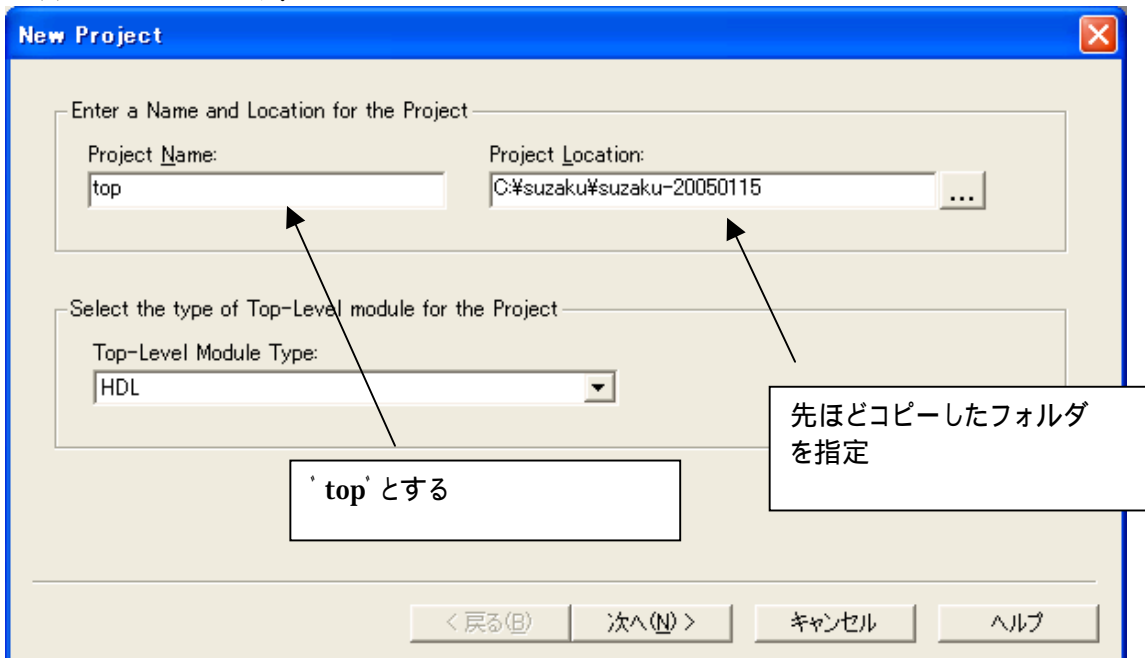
New Project

Enter a Name and Location for the Project

Project Name:
top

Project Location:
C:¥suzaku¥suzaku-20050115
...

Select the type of Top-Level module for the Project

Top-Level Module Type:
HDL

先ほどコピーしたフォルダを指定

' top' とする

< 戻る(B)
次へ(N) >
キャンセル
ヘルプ